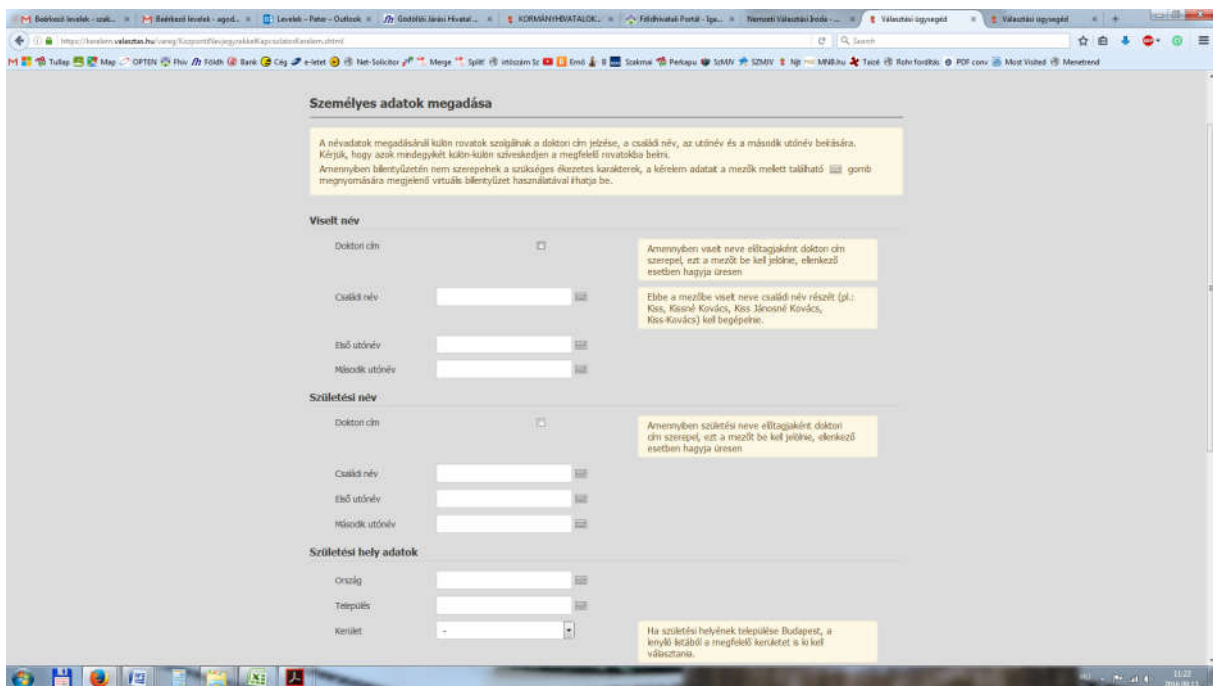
Beérkező levelek - szak... | Beérkező levelek - agod... | Levelek - Peter - Outlook | Gödöllői Járási Hivatal... | KORMÁNYHIVATALOK... | Földhivatali Portál - Ige... | Nemzeti Választási Iroda - ... | Választási ügysegéd | Választási ügysegéd

https://kerelem.valasztas.hu/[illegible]

Tullap | Map | OPTEN | Fhiv | Földh | Bank | Cég | e-letet | Net-Solicitor | Merge | Split | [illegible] | Emö | Szakmai | Perkapu | SzMIV | SZMIV | Njt | MNB.hu | Tacé | Rohr fordítás | PDF conv | Most Visited | Menetrend

Személyes adatok megadása

A névadatok megadásánál külön rovatok szolgálnak a doktori cím jelzése, a családi név, az utónév és a második utónév beírására. Kérjük, hogy azok mindegyikét külön-külön szíveskedjen a megfelelő rovatokba beírni.
Amennyiben billentyűzetén nem szerepelnek a szükséges ékezetes karakterek, a kérelem adatait a mezők mellett található gomb megnyomására megjelenő virtuális billentyűzet használatával írhatja be.

Viselt név

Doktori cím

Amennyiben viselt neve előtagjaként doktori cím szerepel, ezt a mezőt be kell jelölnie, ellenkező esetben hagyja üresen

Családi név

Ebbe a mezőbe viselt neve családi név részét (pl.: Kiss, Kissné Kovács, Kiss Jánosné Kovács, Kiss-Kovács) kell begépelnie.

Első utónév

Második utónév

Születési név

Doktori cím

Amennyiben születési neve előtagjaként doktori cím szerepel, ezt a mezőt be kell jelölnie, ellenkező esetben hagyja üresen

Családi név

Első utónév

Második utónév

Születési hely adatok

Ország

Település

Kerület

-

Ha születési helyének települése Budapest, a lenyíló listából a megfelelő kerületet is ki kell választania.

11:22